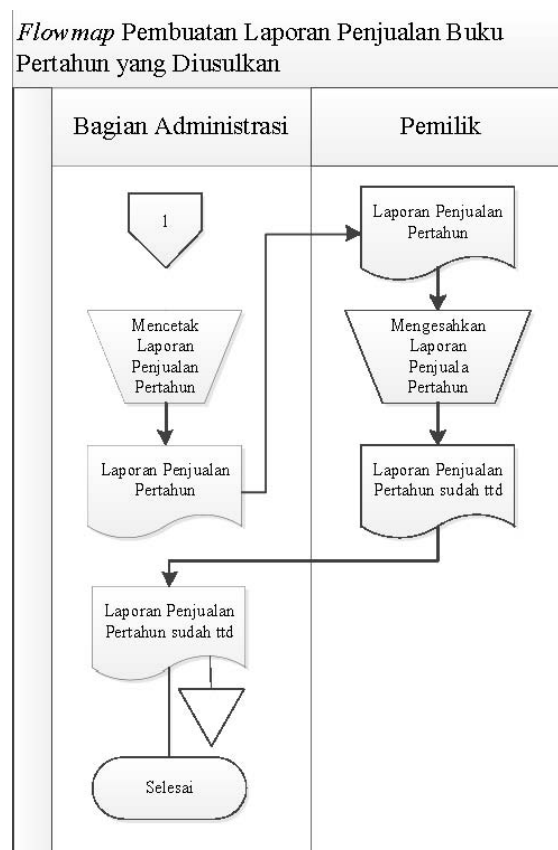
*Flowmap* Pembuatan Laporan Penjualan Buku Pertahun yang Diusulkan

Bagian Administrasi

Pemilik

1

Mencetak Laporan Penjualan Pertahun

Laporan Penjualan Pertahun

Laporan Penjualan Pertahun

Mengesahkan Laporan Penjuala Pertahun

Laporan Penjualan Pertahun sudah ttd

Laporan Penjualan Pertahun sudah ttd

Selesai